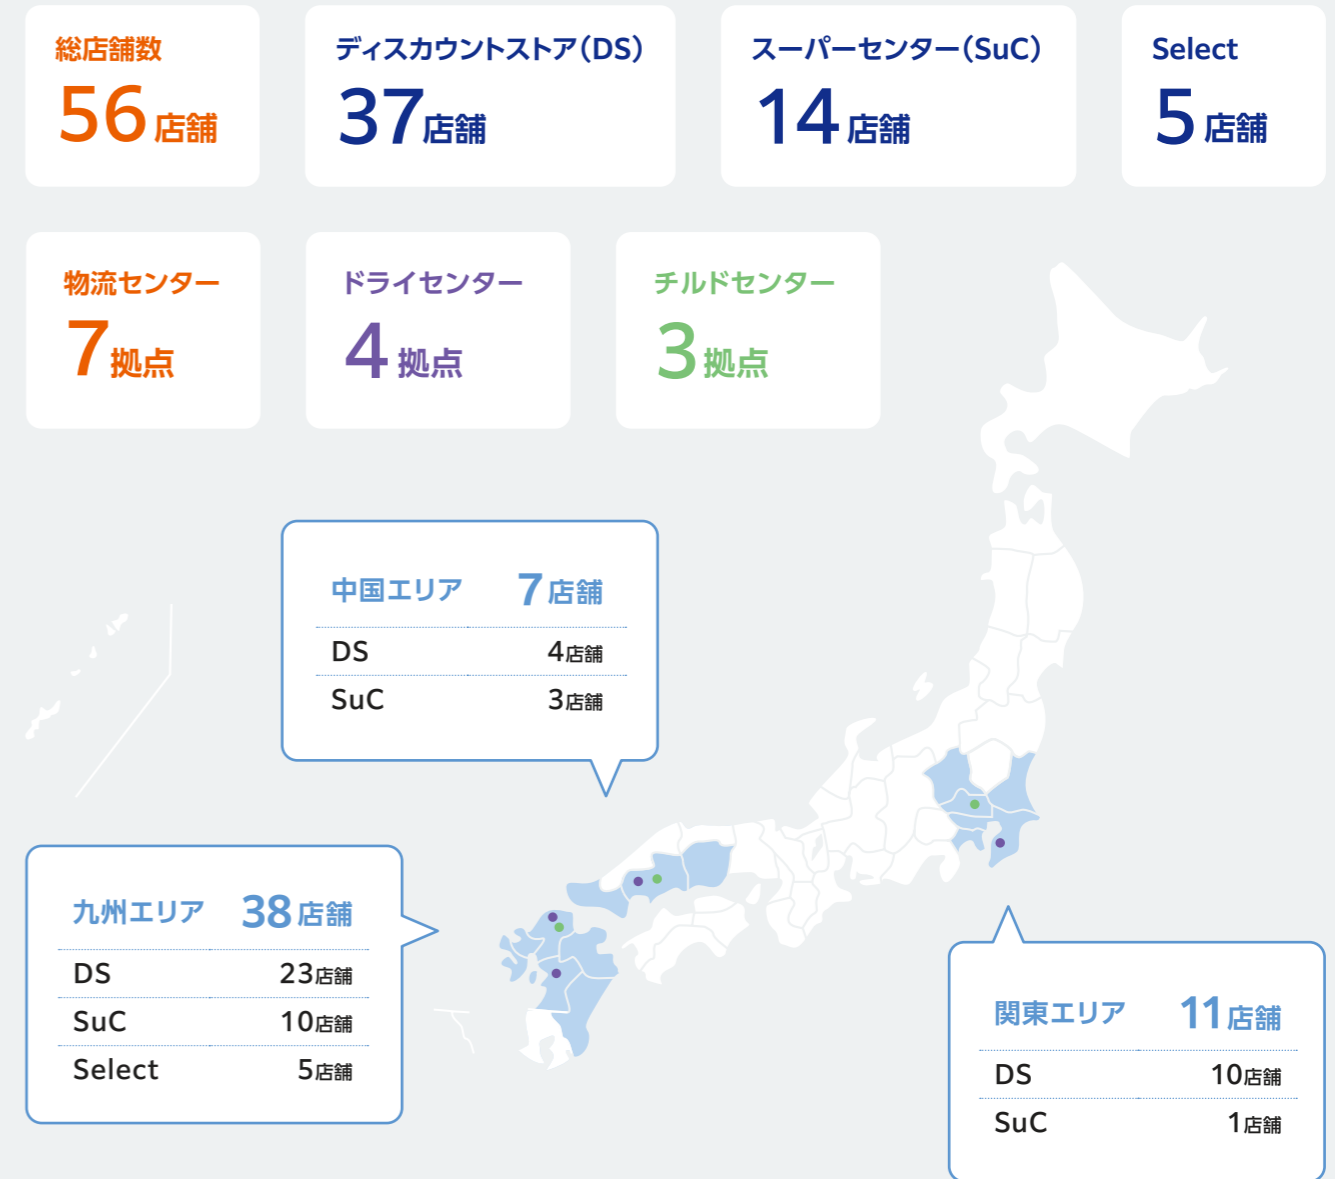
総店舗数
56店舗

ディスカウントストア(DS)
37店舗

スーパーセンター(SuC)
14店舗

Select
5店舗

物流センター
7拠点

ドライセンター
4拠点

チルドセンター
3拠点

中国エリア 7店舗

| | |
|---|---|
| DS | 4店舗 |
| SuC | 3店舗 |

九州エリア 38店舗

| | |
|---|---|
| DS | 23店舗 |
| SuC | 10店舗 |
| Select | 5店舗 |

関東エリア 11店舗

| | |
|---|---|
| DS | 10店舗 |
| SuC | 1店舗 |